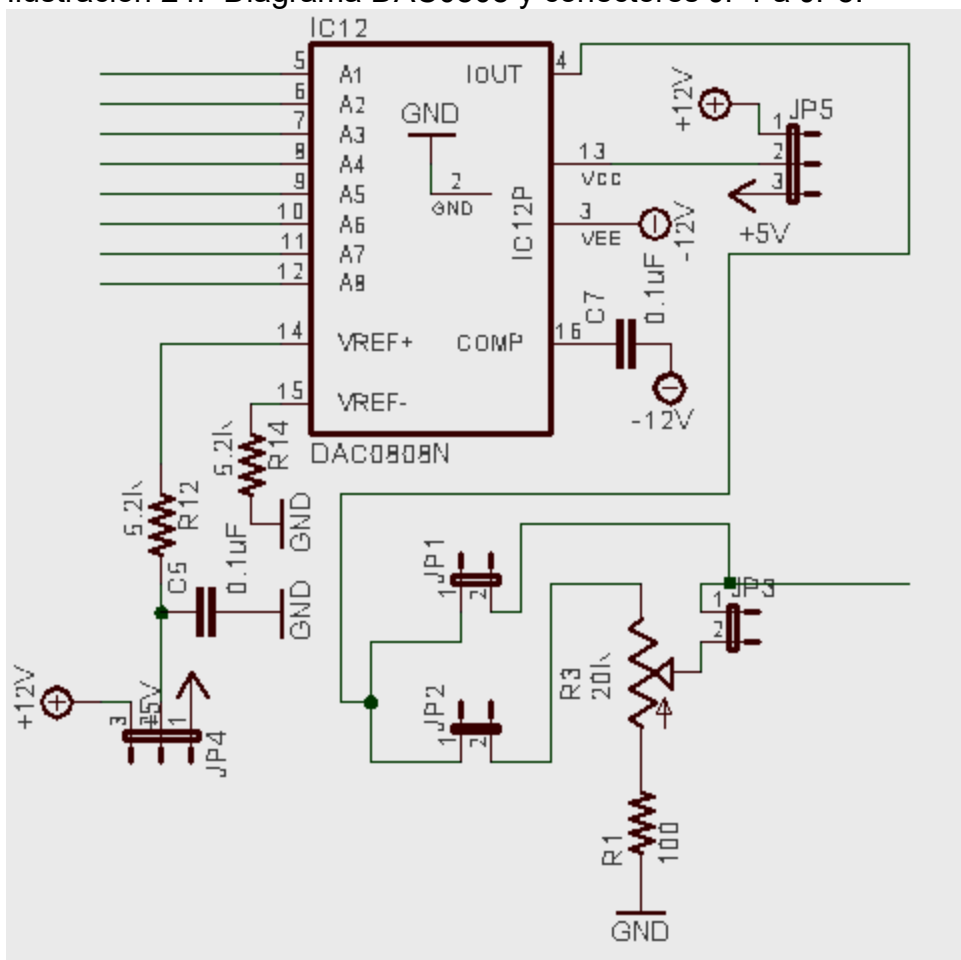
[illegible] Diagrama DAC0808 y conectores JP1 a JP5.

IC12
5 A1
6 A2
7 A3
8 A4
9 A5
10 A6
11 A7
12 A8
14 VREF+
15 VREF-
IOUT 4
GND
2 GND
IC12P
13 Vcc
3 VEE
COMP 16
DAC0808N
+12V
JP5
1
2
3
+5V
-12V
C7 0.1uF
-12V
5.2k R14
GND
5.2k R12
C5 0.1uF
GND
+12V
3 +5V 1
JP4
JP1 1 2
JP2 1 2
R3 20k
JP3 1 2
R1 100
GND